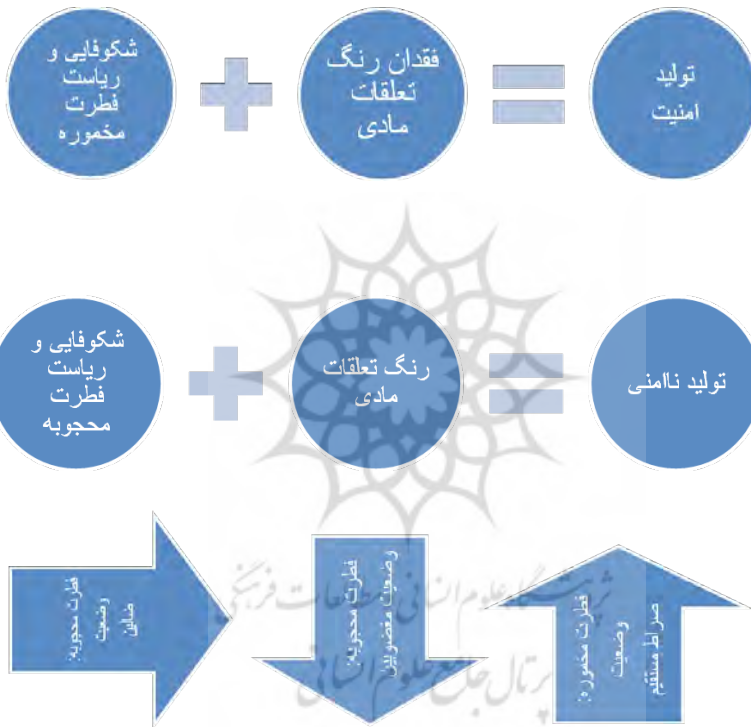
شکوفایی و ریاست فطرت مخموره

فقدان رنگ تعلقات مادی

تولید امنیت

شکوفایی و ریاست فطرت محجوبه

رنگ تعلقات مادی

تولید ناامنی

فطرت محجوبه: وضعیت ضالین

فطرت محجوبه: وضعیت مغضوبین

فطرت مخموره: وضعیت صراط مستقیم

پژوهشگاه علوم انسانی و مطالعات فرهنگی
پرتال جامع علوم انسانی